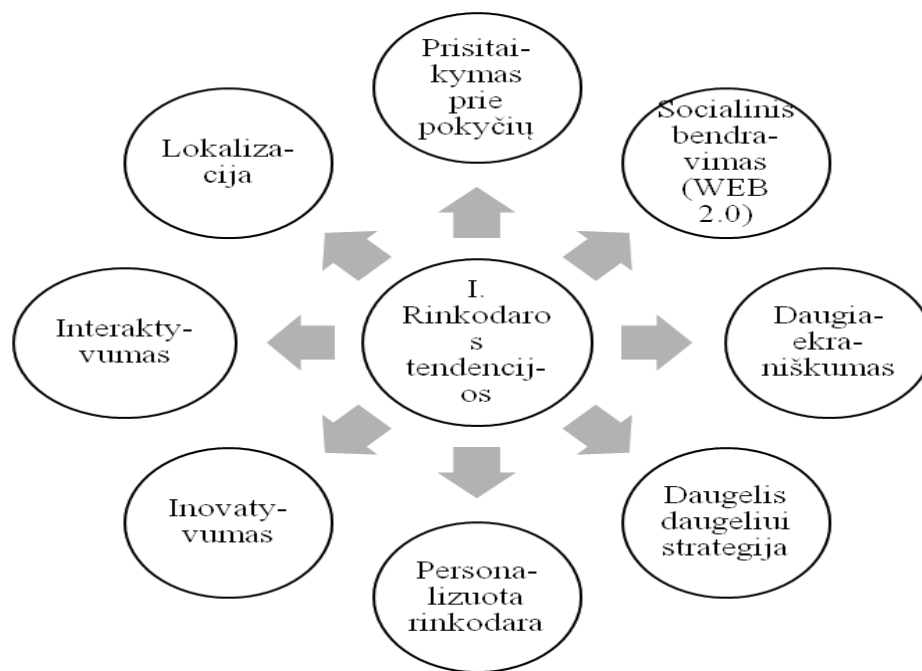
I. Rinkodaros tendencijos

Prisitaikymas prie pokyčių

Socialinis bendravimas (WEB 2.0)

Daugiaekraniškumas

Daugelis daugeliui strategija

Personalizuota rinkodara

Inovatyvumas

Interaktyvumas

Lokalizacija